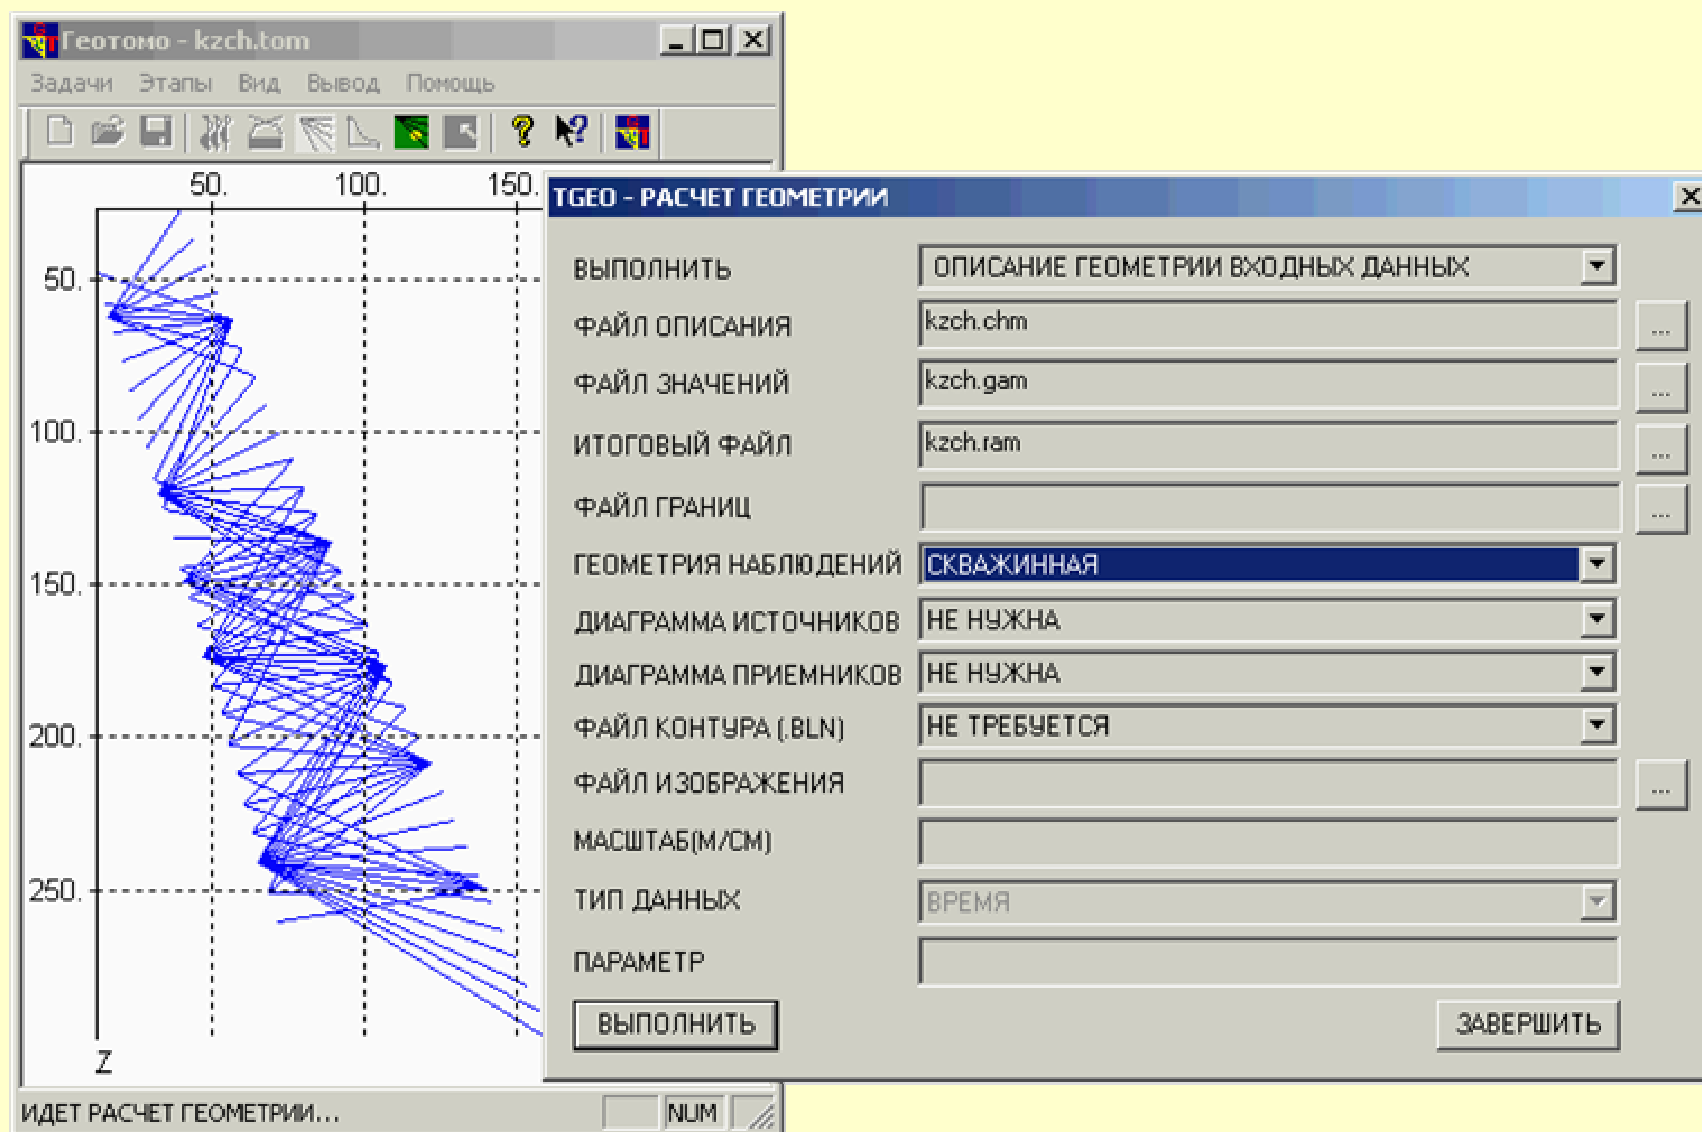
Геотомо - kzch.tom

Задачи Этапы Вид Вывод Помощь

50. 100. 150.

50.

100.

150.

200.

250.

Z

TGEO - РАСЧЕТ ГЕОМЕТРИИ

ВЫПОЛНИТЬ ОПИСАНИЕ ГЕОМЕТРИИ ВХОДНЫХ ДАННЫХ

ФАЙЛ ОПИСАНИЯ kzch.chm ...

ФАЙЛ ЗНАЧЕНИЙ kzch.gam ...

ИТОГОВЫЙ ФАЙЛ kzch.ram ...

ФАЙЛ ГРАНИЦ ...

ГЕОМЕТРИЯ НАБЛЮДЕНИЙ СКВАЖИННАЯ

ДИАГРАММА ИСТОЧНИКОВ НЕ НУЖНА

ДИАГРАММА ПРИЕМНИКОВ НЕ НУЖНА

ФАЙЛ КОНТУРА (.BLN) НЕ ТРЕБУЕТСЯ

ФАЙЛ ИЗОБРАЖЕНИЯ ...

МАСШТАБ(М/СМ)

ТИП ДАННЫХ ВРЕМЯ

ПАРАМЕТР

ВЫПОЛНИТЬ

ЗАВЕРШИТЬ

ИДЕТ РАСЧЕТ ГЕОМЕТРИИ...

NUM